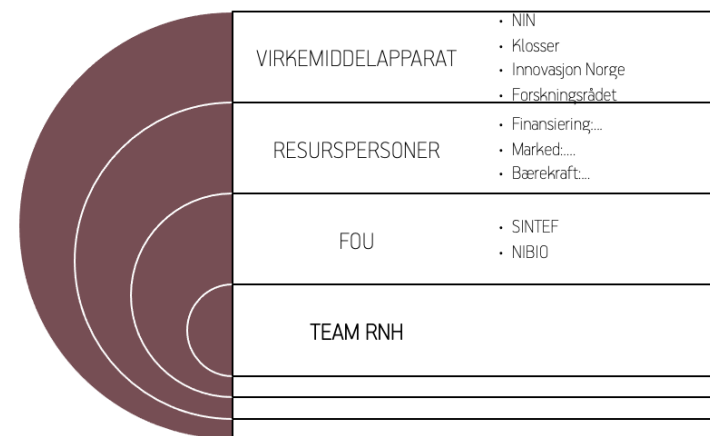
| | |
|---|---|
| VIRKEMIDDELAPPARAT | • NIN • Klosser • Innovasjon Norge • Forskningsrådet |
| RESURSPERSONER | • Finansiering:... • Marked:.... • Bærekraft:... |
| FOU | • SINTEF • NIBIO |
| TEAM RNH | |